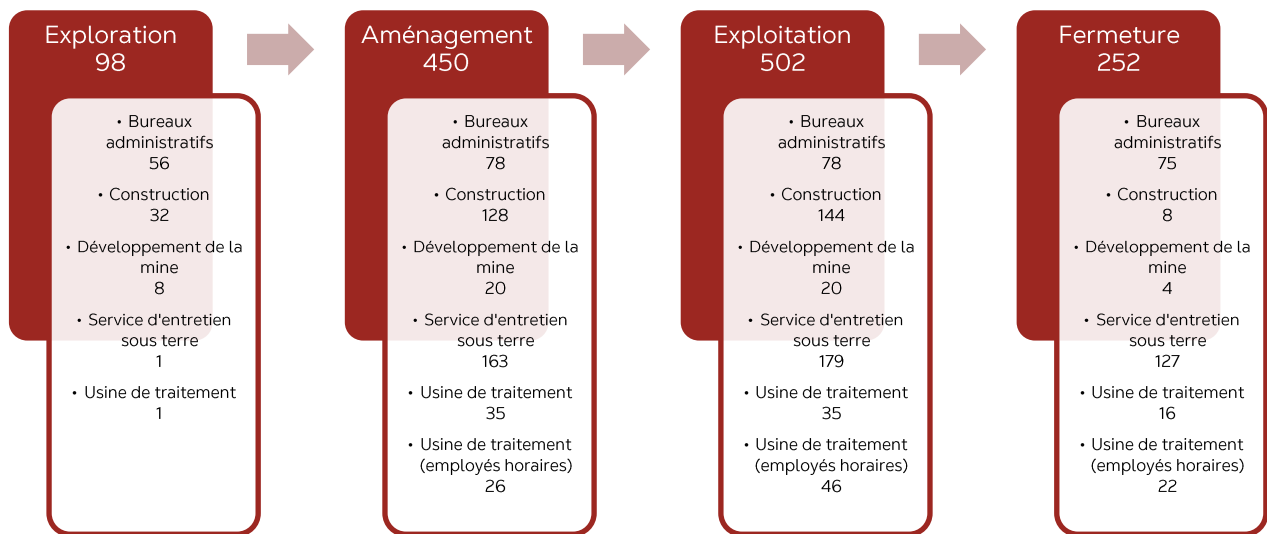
Exploration
98

• Bureaux administratifs
56
• Construction
32
• Développement de la mine
8
• Service d'entretien sous terre
1
• Usine de traitement
1

Aménagement
450

• Bureaux administratifs
78
• Construction
128
• Développement de la mine
20
• Service d'entretien sous terre
163
• Usine de traitement
35
• Usine de traitement (employés horaires)
26

Exploitation
502

• Bureaux administratifs
78
• Construction
144
• Développement de la mine
20
• Service d'entretien sous terre
179
• Usine de traitement
35
• Usine de traitement (employés horaires)
46

Fermeture
252

• Bureaux administratifs
75
• Construction
8
• Développement de la mine
4
• Service d'entretien sous terre
127
• Usine de traitement
16
• Usine de traitement (employés horaires)
22